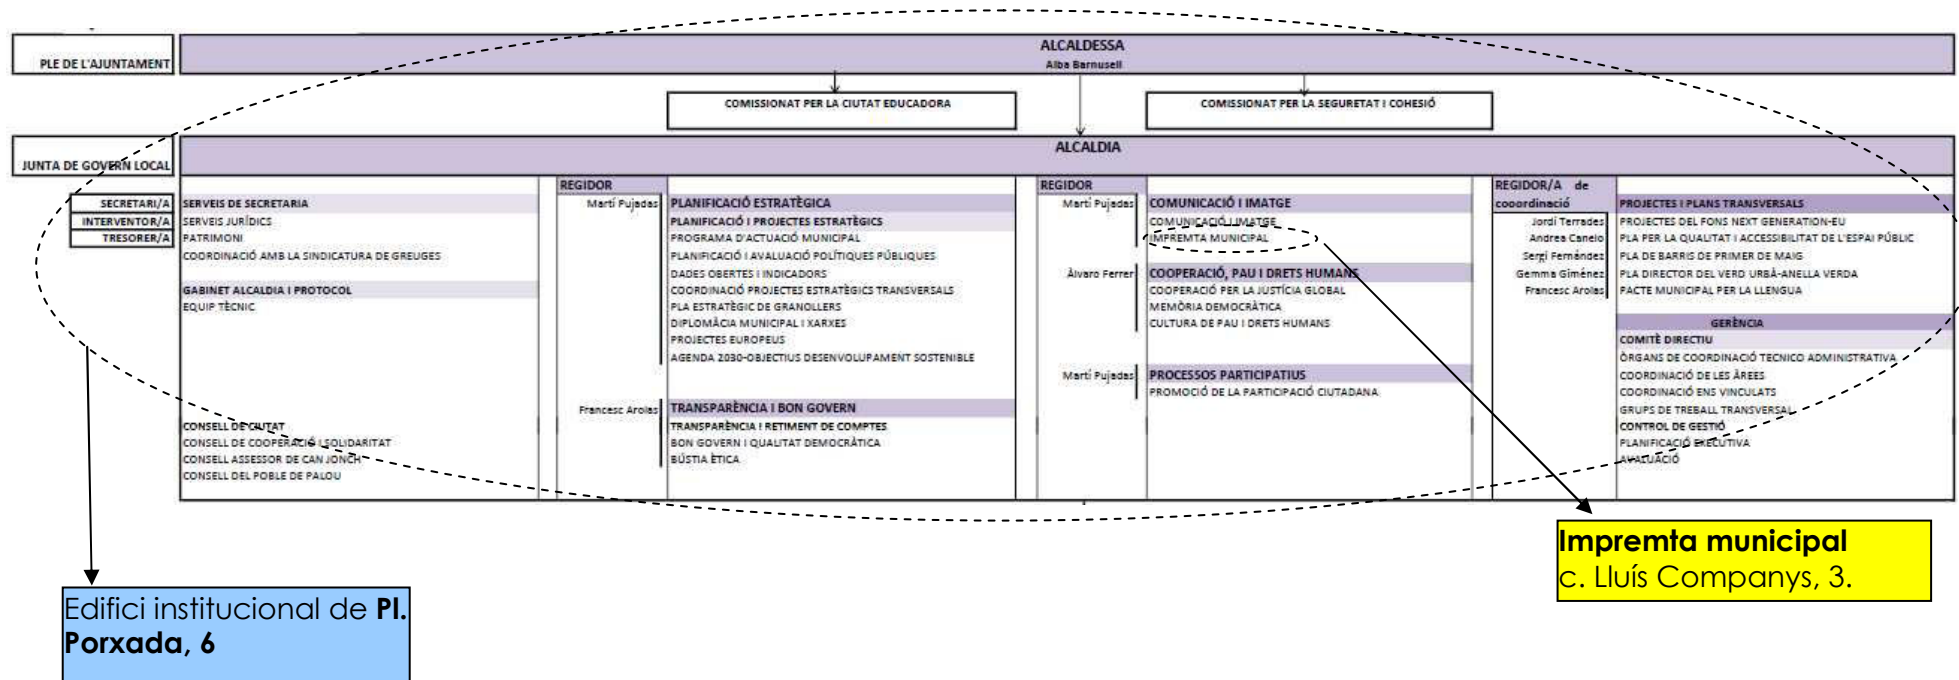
PLE DE L'AJUNTAMENT

ALCALDESSA
Alba Barnusell

COMISSIONAT PER LA CIUTAT EDUCADORA

COMISSIONAT PER LA SEGURETAT I COHESIÓ

JUNTA DE GOVERN LOCAL

ALCALDIA

SECRETARI/A
INTERVENTOR/A
TRESORER/A

SERVEIS DE SECRETARIA
SERVEIS JURÍDICS
PATRIMONI
COORDINACIÓ AMB LA SINDICATURA DE GREUGES

GABINET ALCALDIA I PROTOCOL
EQUIP TÈCNIC

CONSELL DE CIUTAT
CONSELL DE COOPERACIÓ I SOLIDARITAT
CONSELL ASSESSOR DE CAN JONCH
CONSELL DEL POBLE DE PALOU

REGIDOR
Martí Pujadas

PLANIFICACIÓ ESTRATÈGICA
PLANIFICACIÓ I PROJECTES ESTRATÈGICS
PROGRAMA D'ACTUACIÓ MUNICIPAL
PLANIFICACIÓ I AVALUACIÓ POLÍTIQUES PÚBLIQUES
DADES OBERTES I INDICADORS
COORDINACIÓ PROJECTES ESTRATÈGICS TRANSVERSALS
PLA ESTRATÈGIC DE GRANOLLERS
DIPLOMÀCIA MUNICIPAL I XARXES
PROJECTES EUROPEUS
AGENDA 2030-OBJECTIUS DESENVOLUPAMENT SOSTENIBLE

Francesc Arolas
TRANSPARÈNCIA I BON GOVERN
TRANSPARÈNCIA I RETIMENT DE COMPTES
BON GOVERN I QUALITAT DEMOCRÀTICA
BÚSTIA ÈTICA

REGIDOR
Martí Pujadas
COMUNICACIÓ I IMATGE
COMUNICACIÓ I IMATGE
IMPREMTA MUNICIPAL

Álvaro Ferrer
COOPERACIÓ, PAU I DRETS HUMANS
COOPERACIÓ PER LA JUSTÍCIA GLOBAL
MEMÒRIA DEMOCRÀTICA
CULTURA DE PAU I DRETS HUMANS

Martí Pujadas
PROCESSOS PARTICIPATIUS
PROMOCIÓ DE LA PARTICIPACIÓ CIUTADANA

REGIDOR/A de coordinació
Jordi Terrades
Andrea Canelo
Sergi Fernández
Gemma Giménez
Francesc Arolas

PROJECTES I PLANS TRANSVERSALS
PROJECTES DEL FONS NEXT GENERATION-EU
PLA PER LA QUALITAT I ACCESSIBILITAT DE L'ESPAI PÚBLIC
PLA DE BARRIS DE PRIMER DE MAIG
PLA DIRECTOR DEL VERD URBÀ-ANELLA VERDA
PACTE MUNICIPAL PER LA LLENGUA

GERÈNCIA
COMITÈ DIRECTIU
ÒRGANS DE COORDINACIÓ TECNICO ADMINISTRATIVA
COORDINACIÓ DE LES ÀREES
COORDINACIÓ ENS VINCULATS
GRUPS DE TREBALL TRANSVERSAL
CONTROL DE GESTIÓ
PLANIFICACIÓ EXECUTIVA
AVALUACIÓ

Impremta municipal
c. Lluís Companys, 3.

Edifici institucional de Pl. Porxada, 6